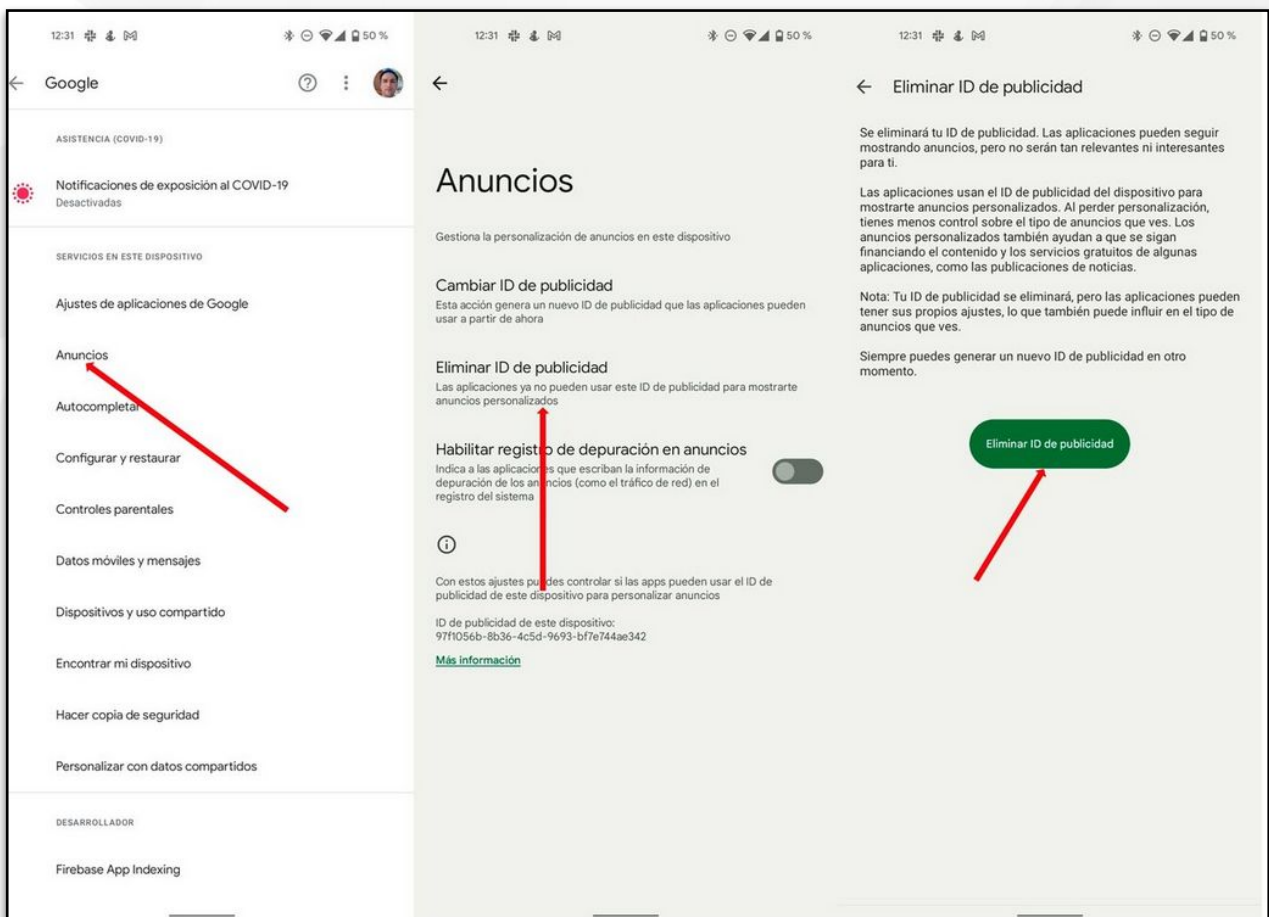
12:31 50 %

Google

ASISTENCIA (COVID-19)

Notificaciones de exposición al COVID-19
Desactivadas

SERVICIOS EN ESTE DISPOSITIVO

Ajustes de aplicaciones de Google

Anuncios

Autocompletar

Configurar y restaurar

Controles parentales

Datos móviles y mensajes

Dispositivos y uso compartido

Encontrar mi dispositivo

Hacer copia de seguridad

Personalizar con datos compartidos

DESARROLLADOR

Firebase App Indexing

12:31 50 %

Anuncios

Gestiona la personalización de anuncios en este dispositivo

Cambiar ID de publicidad
Esta acción genera un nuevo ID de publicidad que las aplicaciones pueden usar a partir de ahora

Eliminar ID de publicidad
Las aplicaciones ya no pueden usar este ID de publicidad para mostrarte anuncios personalizados

Habilitar registro de depuración en anuncios
Indica a las aplicaciones que escriban la información de depuración de los anuncios (como el tráfico de red) en el registro del sistema

Con estos ajustes puedes controlar si las apps pueden usar el ID de publicidad de este dispositivo para personalizar anuncios

ID de publicidad de este dispositivo:
97f1056b-8b36-4c5d-9693-bf7e744ae342

Más información

12:31 50 %

Eliminar ID de publicidad

Se eliminará tu ID de publicidad. Las aplicaciones pueden seguir mostrando anuncios, pero no serán tan relevantes ni interesantes para ti.

Las aplicaciones usan el ID de publicidad del dispositivo para mostrarte anuncios personalizados. Al perder personalización, tienes menos control sobre el tipo de anuncios que ves. Los anuncios personalizados también ayudan a que se sigan financiando el contenido y los servicios gratuitos de algunas aplicaciones, como las publicaciones de noticias.

Nota: Tu ID de publicidad se eliminará, pero las aplicaciones pueden tener sus propios ajustes, lo que también puede influir en el tipo de anuncios que ves.

Siempre puedes generar un nuevo ID de publicidad en otro momento.

Eliminar ID de publicidad